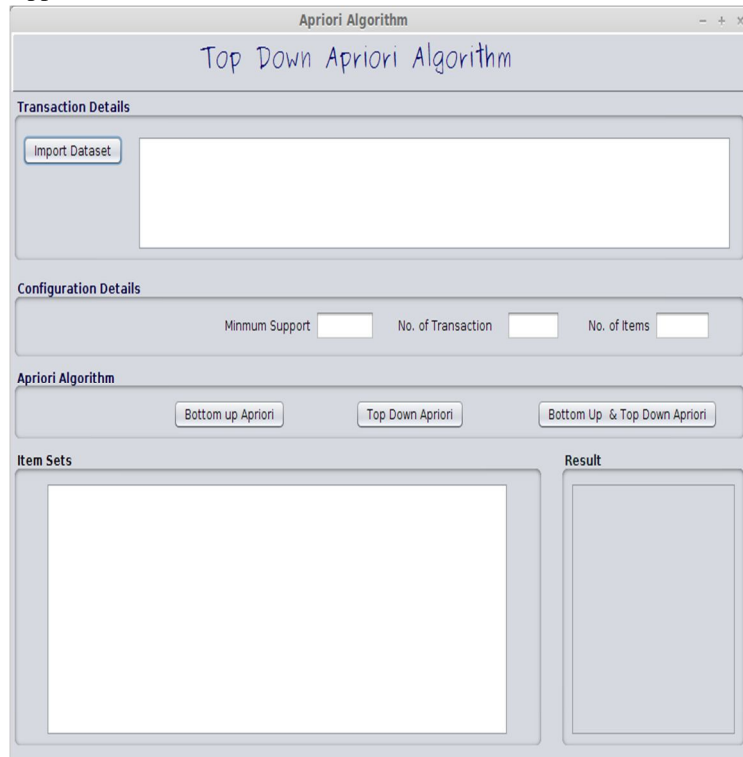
Apriori Algorithm

- + ×

Top Down Apriori Algorithm

Transaction Details

Import Dataset

Configuration Details

Minmum Support

No. of Transaction

No. of Items

Apriori Algorithm

Bottom up Apriori

Top Down Apriori

Bottom Up & Top Down Apriori

Item Sets

Result